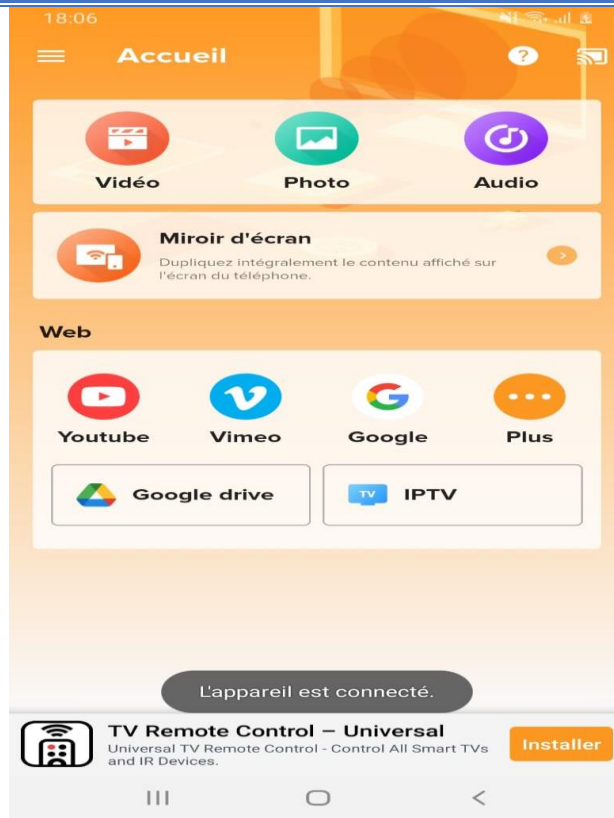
18:06

Accueil

Vidéo
Photo
Audio

Miroir d'écran
Dupliquez intégralement le contenu affiché sur l'écran du téléphone.

Web

Youtube
Vimeo
Google
Plus

Google drive
TV IPTV

L'appareil est connecté.

TV Remote Control – Universal
Universal TV Remote Control - Control All Smart TVs and IR Devices.
Installer